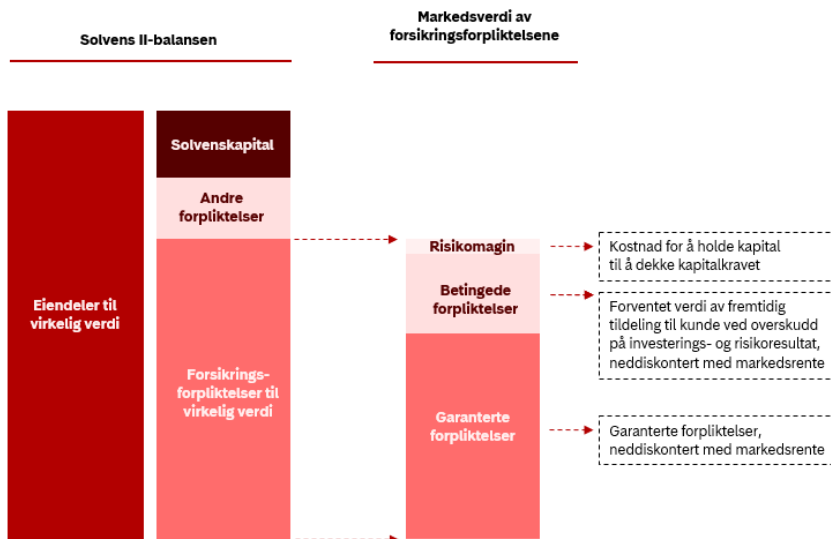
Solvens II-balansen

Markedsverdi av forsikringsforpliktelsene

Eiendeler til virkelig verdi

Solvenskapital

Andre forpliktelser

Forsikringsforpliktelser til virkelig verdi

Risikomagin

Betingede forpliktelser

Garanterte forpliktelser

Kostnad for å holde kapital til å dekke kapitalkravet

Forventet verdi av fremtidig tildeling til kunde ved overskudd på investerings- og risikoresultat, neddiskontert med markedsrente

Garanterte forpliktelser, neddiskontert med markedsrente